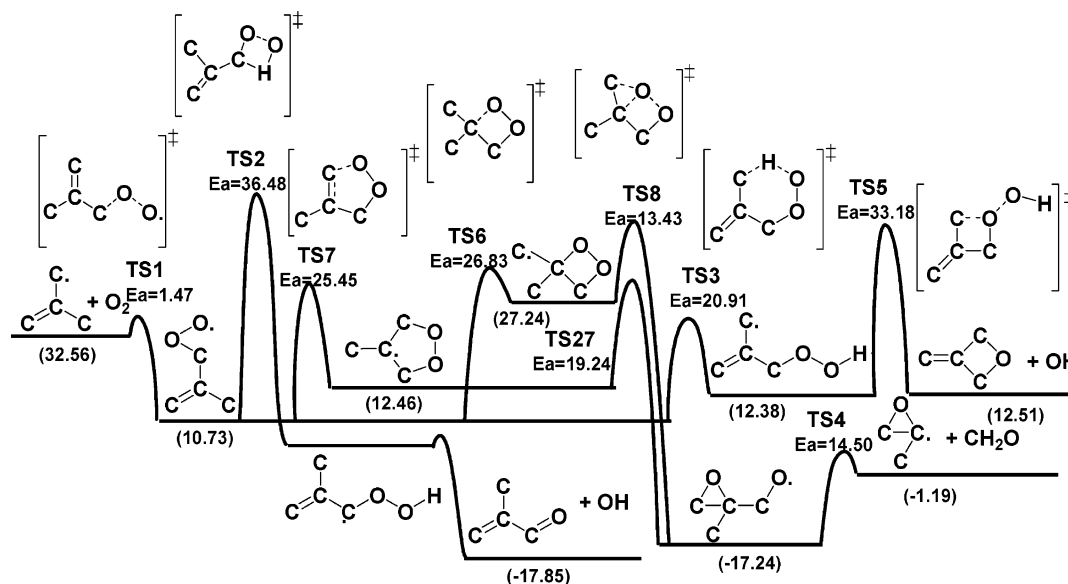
TS1
Ea=1.47
+ $O_2$
(32.56)
TS2
Ea=36.48
TS7
Ea=25.45
(10.73)
(12.46)
TS6
Ea=26.83
(27.24)
TS8
Ea=13.43
TS27
Ea=19.24
TS3
Ea=20.91
(12.38)
TS5
Ea=33.18
+ OH
(12.51)
TS4
Ea=14.50
+ $CH_2O$
(-1.19)
+ OH
(-17.85)
(-17.24)
‡
‡
‡
‡
‡
‡
‡